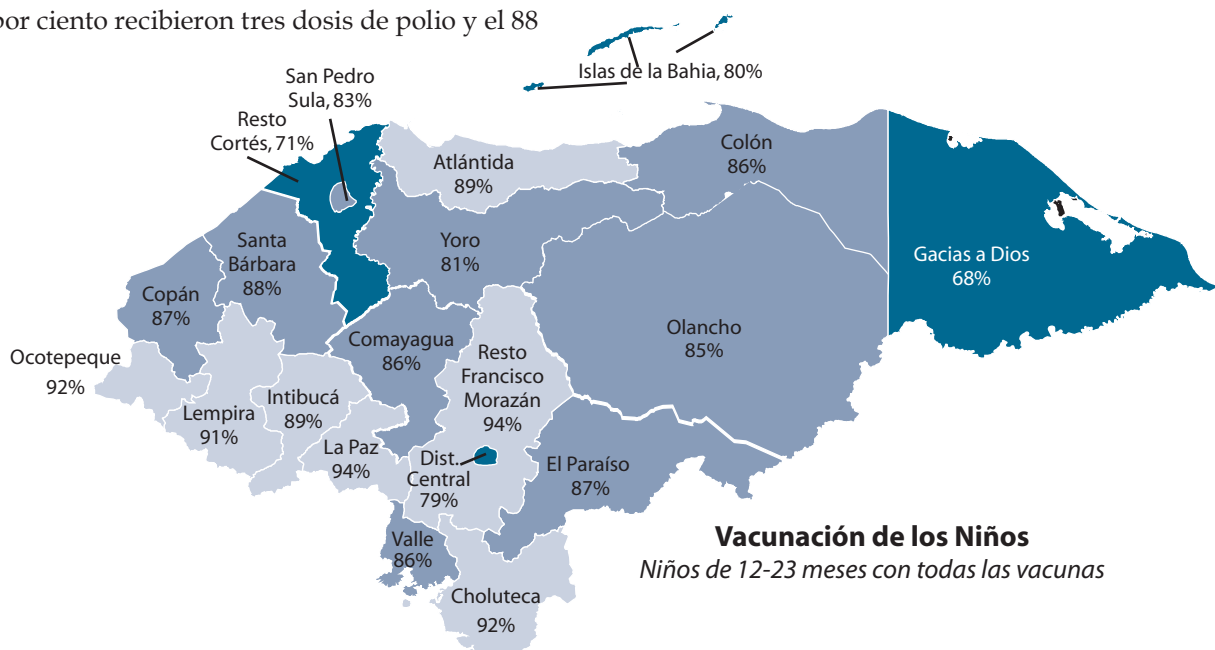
por ciento recibieron tres dosis de polio y el 88

Islas de la Bahia, 80%

San Pedro Sula, 83%

Resto Cortés, 71%

Atlántida 89%

Colón 86%

Gacias a Dios 68%

Santa Bárbara 88%

Yoro 81%

Copán 87%

Olancho 85%

Comayagua 86%

Resto Francisco Morazán 94%

Ocotepeque 92%

Intibucá 89%

Lempira 91%

La Paz 94%

Dist. Central 79%

El Paraíso 87%

Valle 86%

Choluteca 92%

Vacunación de los Niños
Niños de 12-23 meses con todas las vacunas